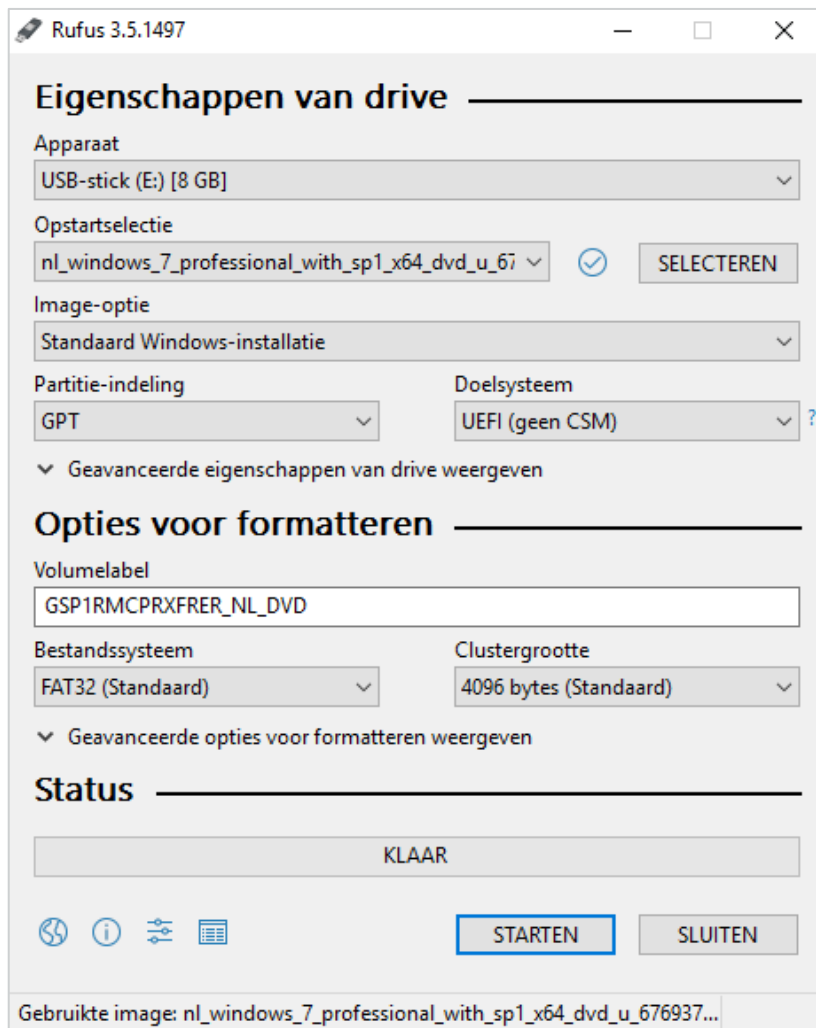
Rufus 3.5.1497

Eigenschappen van drive

Apparaat

USB-stick (E:) [8 GB]

Opstartselectie

nl_windows_7_professional_with_sp1_x64_dvd_u_67

SELECTEREN

Image-optie

Standaard Windows-installatie

Partitie-indeling

GPT

Doelsysteem

UEFI (geen CSM)

?

Geavanceerde eigenschappen van drive weergeven

Opties voor formatteren

Volumelabel

GSP1RMCPRXFRER_NL_DVD

Bestandssysteem

FAT32 (Standaard)

Clustergrootte

4096 bytes (Standaard)

Geavanceerde opties voor formatteren weergeven

Status

KLAAR

STARTEN

SLUITEN

Gebruikte image: nl_windows_7_professional_with_sp1_x64_dvd_u_676937...